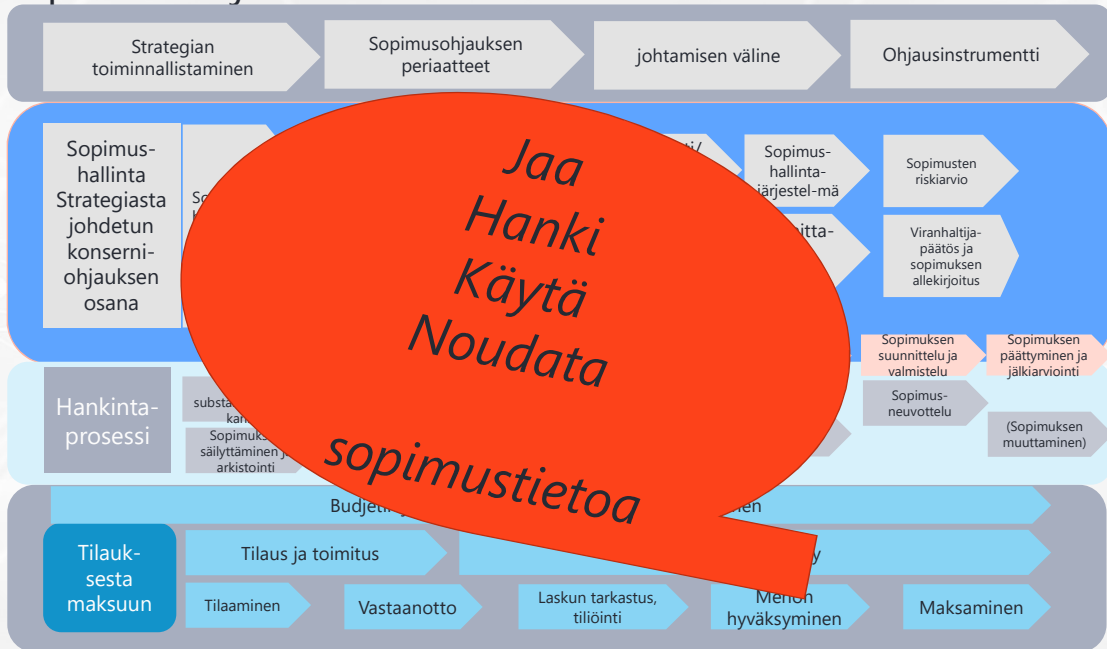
Strategian toiminnallistaminen

Sopimusohjauksen periaatteet

johtamisen väline

Ohjausinstrumentti

Sopimus-hallinta Strategiasta johdetun konserni-ohjauksen osana

So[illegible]

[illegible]ti/

Sopimus-hallinta-järjestel-mä

Sopimusten riskiarvio

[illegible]itta-

Viranhaltija-päätös ja sopimuksen allekirjoitus

Jaa
Hanki
Käytä
Noudata

sopimustietoa

Sopimuksen suunnittelu ja valmistelu

Sopimuksen päättyminen ja jälkiarviointi

Hankinta-prosessi

substa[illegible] kan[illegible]

Sopimuks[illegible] säilyttäminen j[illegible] arkistointi

Sopimus-neuvottelu

(Sopimuksen muuttaminen)

Budjet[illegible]

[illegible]en

Tilauk-sesta maksuun

Tilaus ja toimitus

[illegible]y

Tilaaminen

Vastaanotto

Laskun tarkastus, tiliöinti

Menon hyväksyminen

Maksaminen